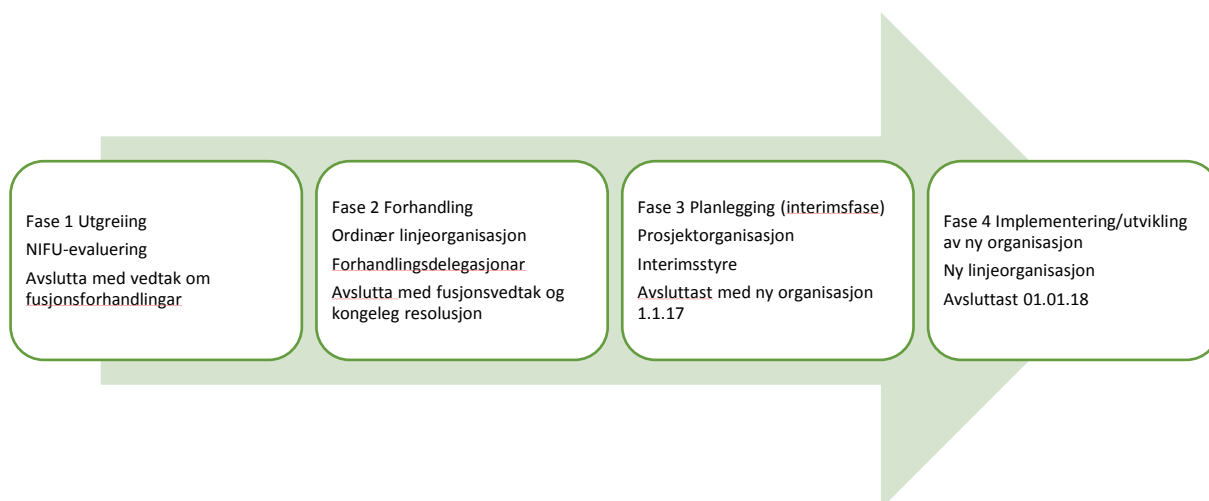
Fase 1 Utgreiing

NIFU-evaluering

Avslutta med vedtak om fusjonsforhandlingar

Fase 2 Forhandling

Ordinær linjeorganisasjon

Forhandlingsdelegasjonar

Avslutta med fusjonsvedtak og kongeleg resolusjon

Fase 3 Planlegging (interimsfase)

Prosjektorganisasjon

Interimsstyre

Avsluttast med ny organisasjon 1.1.17

Fase 4 Implementering/utvikling av ny organisasjon

Ny linjeorganisasjon

Avsluttast 01.01.18